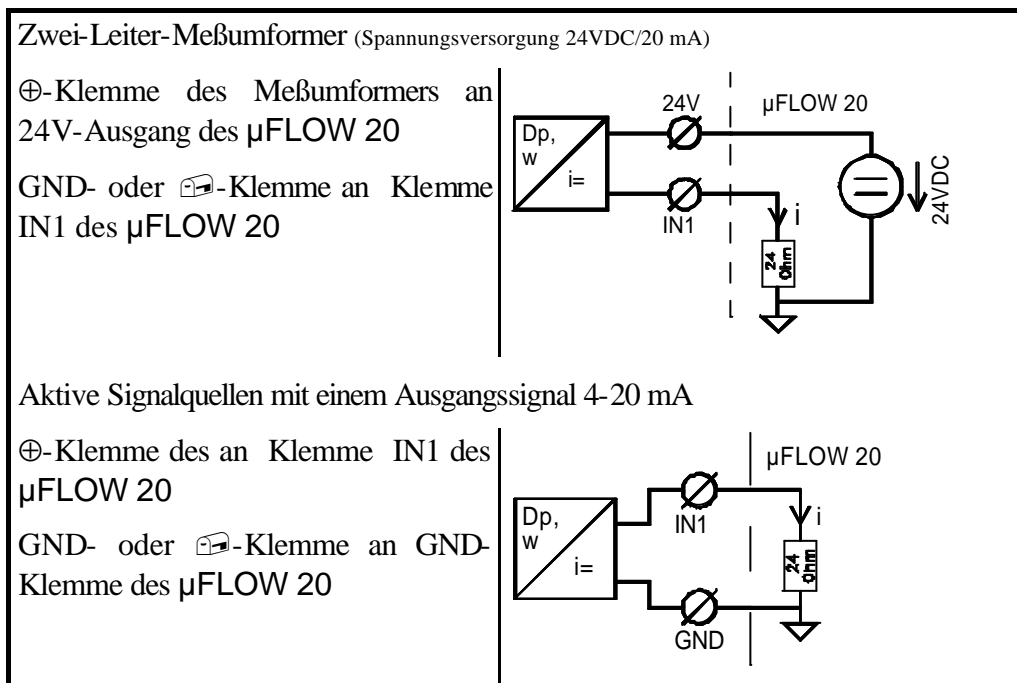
Zwei-Leiter-Meßumformer (Spannungsversorgung 24VDC/20 mA)

⊕-Klemme des Meßumformers an 24V-Ausgang des µFLOW 20

GND- oder ⊖-Klemme an Klemme IN1 des µFLOW 20

Dp, w
i=
24V
IN1
µFLOW 20
i
24 Ohm
24VDC

Aktive Signalquellen mit einem Ausgangssignal 4-20 mA

⊕-Klemme des an Klemme IN1 des µFLOW 20

GND- oder ⊖-Klemme an GND-Klemme des µFLOW 20

Dp, w
i=
IN1
GND
µFLOW 20
i
24 Ohm